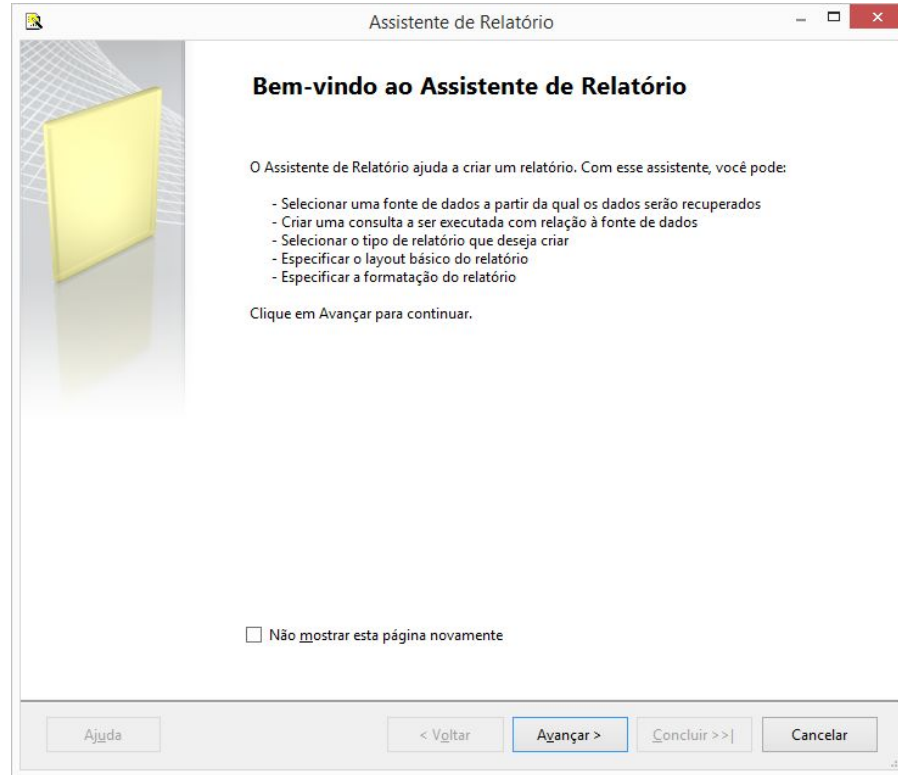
Assistente de Relatório

Bem-vindo ao Assistente de Relatório

O Assistente de Relatório ajuda a criar um relatório. Com esse assistente, você pode:

- Selecionar uma fonte de dados a partir da qual os dados serão recuperados
- Criar uma consulta a ser executada com relação à fonte de dados
- Selecionar o tipo de relatório que deseja criar
- Especificar o layout básico do relatório
- Especificar a formatação do relatório

Clique em Avançar para continuar.

Não mostrar esta página novamente

Ajuda | < Voltar | Avançar > | Concluir >>| | Cancelar